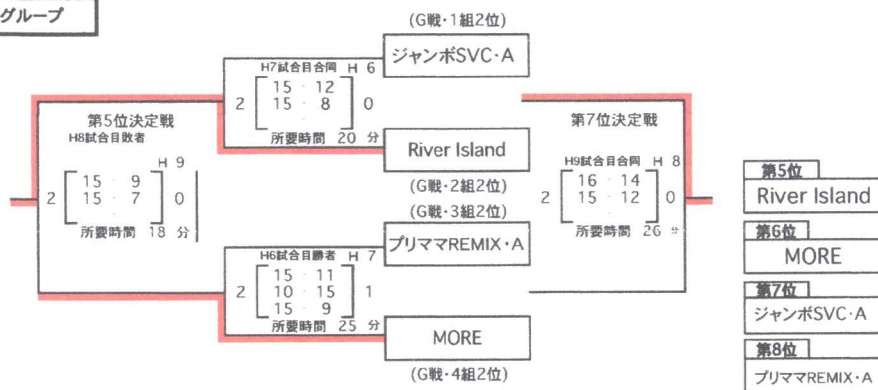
グループ

(G戦・1組2位)
ジャンボSVC・A

H7試合目合同 H 6
2 [ 15 12 / 15 8 ] 0
所要時間 20 分

River Island
(G戦・2組2位)

第5位決定戦
H8試合目敗者
H 9
2 [ 15 9 / 15 7 ] 0
所要時間 18 分

(G戦・3組2位)
プリママREMIX・A

H6試合目勝者 H 7
2 [ 15 11 / 10 15 / 15 9 ] 1
所要時間 25 分

MORE
(G戦・4組2位)

第7位決定戦
H9試合目合同 H 8
2 [ 16 14 / 15 12 ] 0
所要時間 26 分

第5位
River Island
第6位
MORE
第7位
ジャンボSVC・A
第8位
プリママREMIX・A